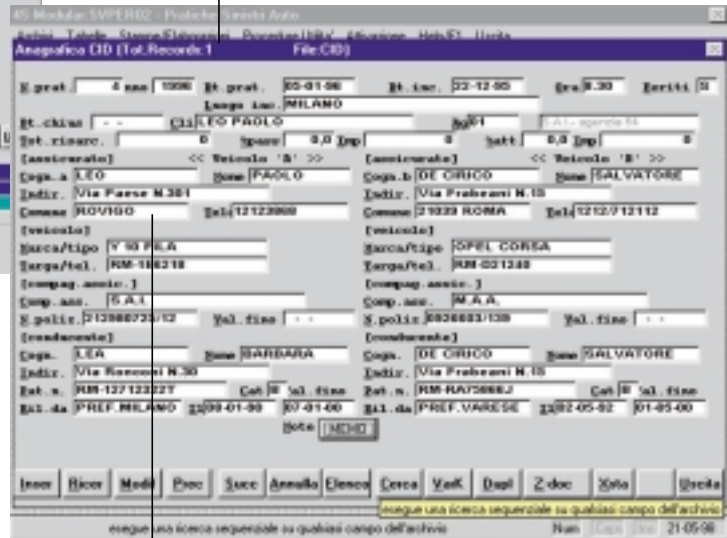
4S Modular SVPER02 - Pratiche Sinistri Auto

Archivi Tabelle Stampe/Elaborazioni Procedure Utilità Attivazione Help/F1 Uscita

Anagrafica CID (Tot.Records:1 File:CID)

N.prat. 4 anno 1996 Dt.prat. 05-01-96 Dt.inc. 22-12-95 Ora 8.30 Feriti N

Luogo inc. MILANO

Dt.chius - - Cli LEO PAOLO Ag 01 S.A.I. - agenzia 01

Tot.risarc. 0 Spese 0,0 Imp 0 Latt 0,0 Imp 0

[assicurato] << Veicolo 'A' >> [assicurato] << Veicolo 'B' >>

Cogn.a LEO Nome PAOLO Cogn.b DE CIRICO Nome SALVATORE

Indir. Via Paese N.301 Indir. Via Prabeani N.15

Comune ROVIGO Tel 12123000 Comune 21020 ROMA Tel 1212/712112

[veicolo] [veicolo]

Marca/tipo Y 10 FILA Marca/tipo OPEL CORSA

Targa/tel. RM-186218 Targa/tel. RM-021240

[compag.assic.] [compag.assic.]

Comp.ass. S.A.I. Comp.ass. M.A.A.

N.poliz. 012980723/12 Val.fine - - N.poliz. 0826883/135 Val.fine - -

[conducente] [conducente]

Cogn. LEA Nome BARBARA Cogn. DE CIRICO Nome SALVATORE

Indir. Via Racconi N.30 Indir. Via Prabeani N.15

Pat.n. RM-127123227 Cat B Val.fine Pat.n. RM-RA75866J Cat B Val.fine

Ril.da PREF.MILANO il 08-01-90 07-01-00 Ril.da PREF.VARESE il 02-05-82 01-05-00

Note MEMO

Inser Ricer Modif Prec Succ Annulla Elenco Cerca VarK Dupl Z doc Xsta Uscita

esegue una ricerca sequenziale su qualsiasi campo dell'archivio

esegue una ricerca sequenziale su qualsiasi campo dell'archivio Num Caps Ins 21-05-98